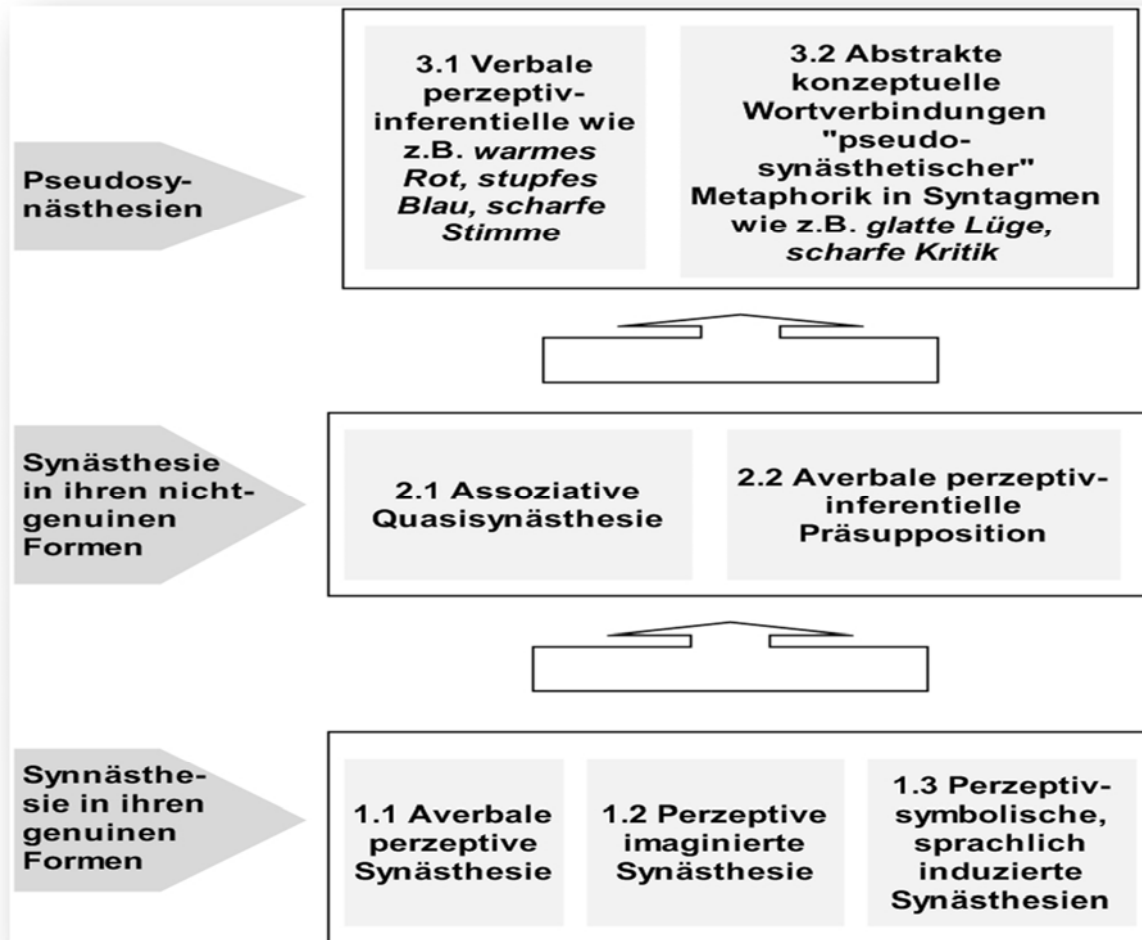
Pseudosynästhesien

3.1 Verbale perzeptiv-inferentielle wie z.B. *warmes Rot, stupfes Blau, scharfe Stimme*

3.2 Abstrakte konzeptuelle Wortverbindungen "pseudo-synästhetischer" Metaphorik in Syntagmen wie z.B. *glatte Lüge, scharfe Kritik*

Synästhesie in ihren nicht-genuinen Formen

2.1 Assoziative Quasisynästhesie

2.2 Averbale perzeptiv-inferentielle Präsupposition

Synnästhesie in ihren genuinen Formen

1.1 Averbale perzeptive Synästhesie

1.2 Perzeptive imaginierte Synästhesie

1.3 Perzeptiv-symbolische, sprachlich induzierte Synästhesien